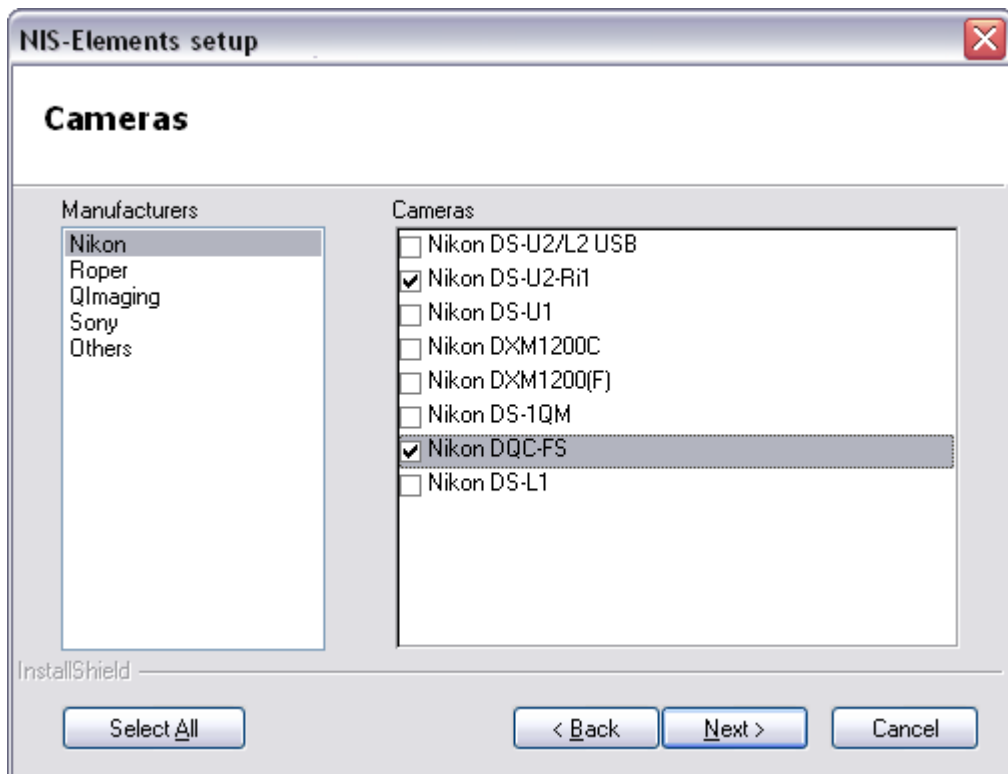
NIS-Elements setup

Cameras

Manufacturers
Nikon
Roper
QImaging
Sony
Others

Cameras
Nikon DS-U2/L2 USB
Nikon DS-U2-Ri1
Nikon DS-U1
Nikon DXM1200C
Nikon DXM1200(F)
Nikon DS-1QM
Nikon DQC-FS
Nikon DS-L1

InstallShield

Select All

< Back

Next >

Cancel